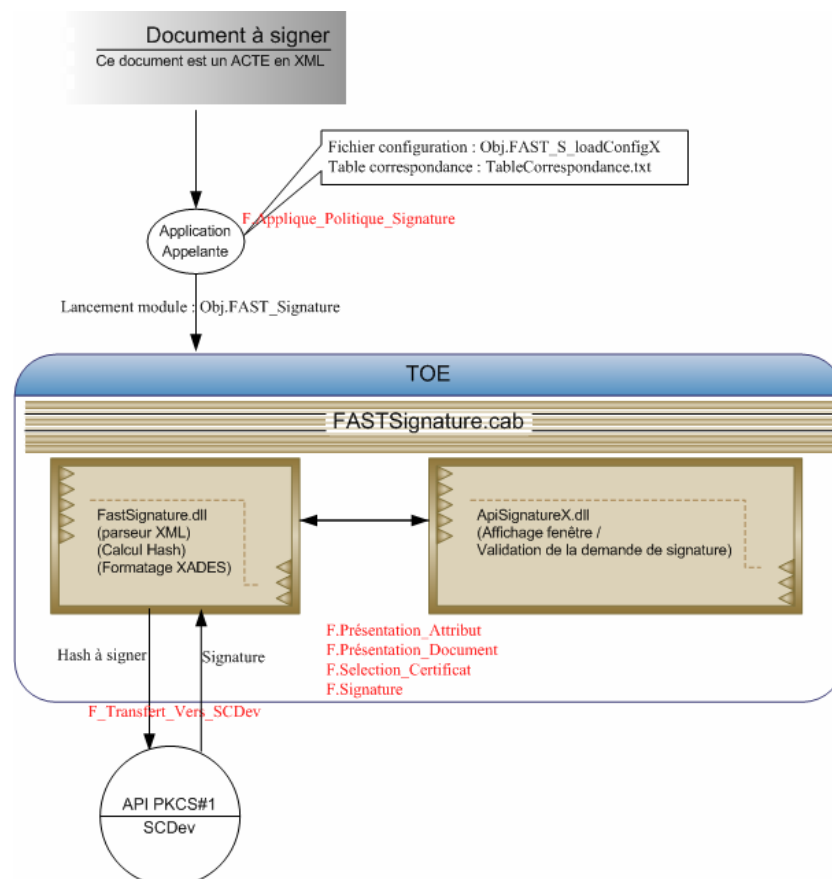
Document à signer
Ce document est un ACTE en XML

Fichier configuration : Obj.FAST_S_loadConfigX
Table correspondance : TableCorrespondance.txt

Application Appelante

F_Applique_Politique_Signature

Lancement module : Obj.FAST_Signature

TOE

FASTSignature.cab

FastSignature.dll
(parseur XML)
(Calcul Hash)
(Formatage XADES)

ApiSignatureX.dll
(Affichage fenêtre /
Validation de la demande de signature)

F.Présentation_Attribut
F.Présentation_Document
F.Selection_Certificat
F.Signature

Hash à signer

Signature

F_Transfert_Vers_SCDev

API PKCS#1
SCDev